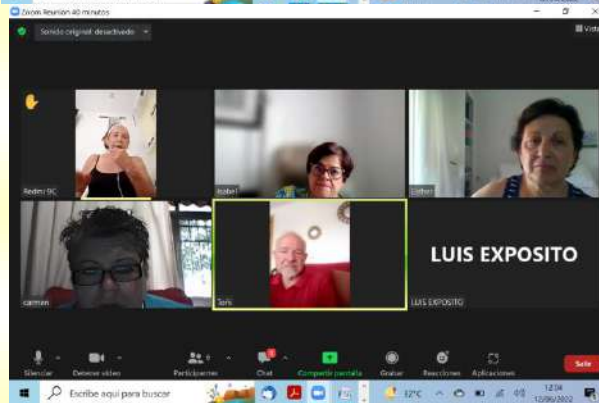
Zoom Reunión 40 minutos

Sonido original: desactivado

Vista

Redmi 9C

Isabel

Esther

carmen

Tarik

LUIS EXPOSITO

LUIS EXPOSITO

Silenciar

Detener vídeo

Participantes

Chat

Compartir pantalla

Grabar

Reacciones

Aplicaciones

Salir

Escribe aquí para buscar

12°C

12:04

12/06/2022